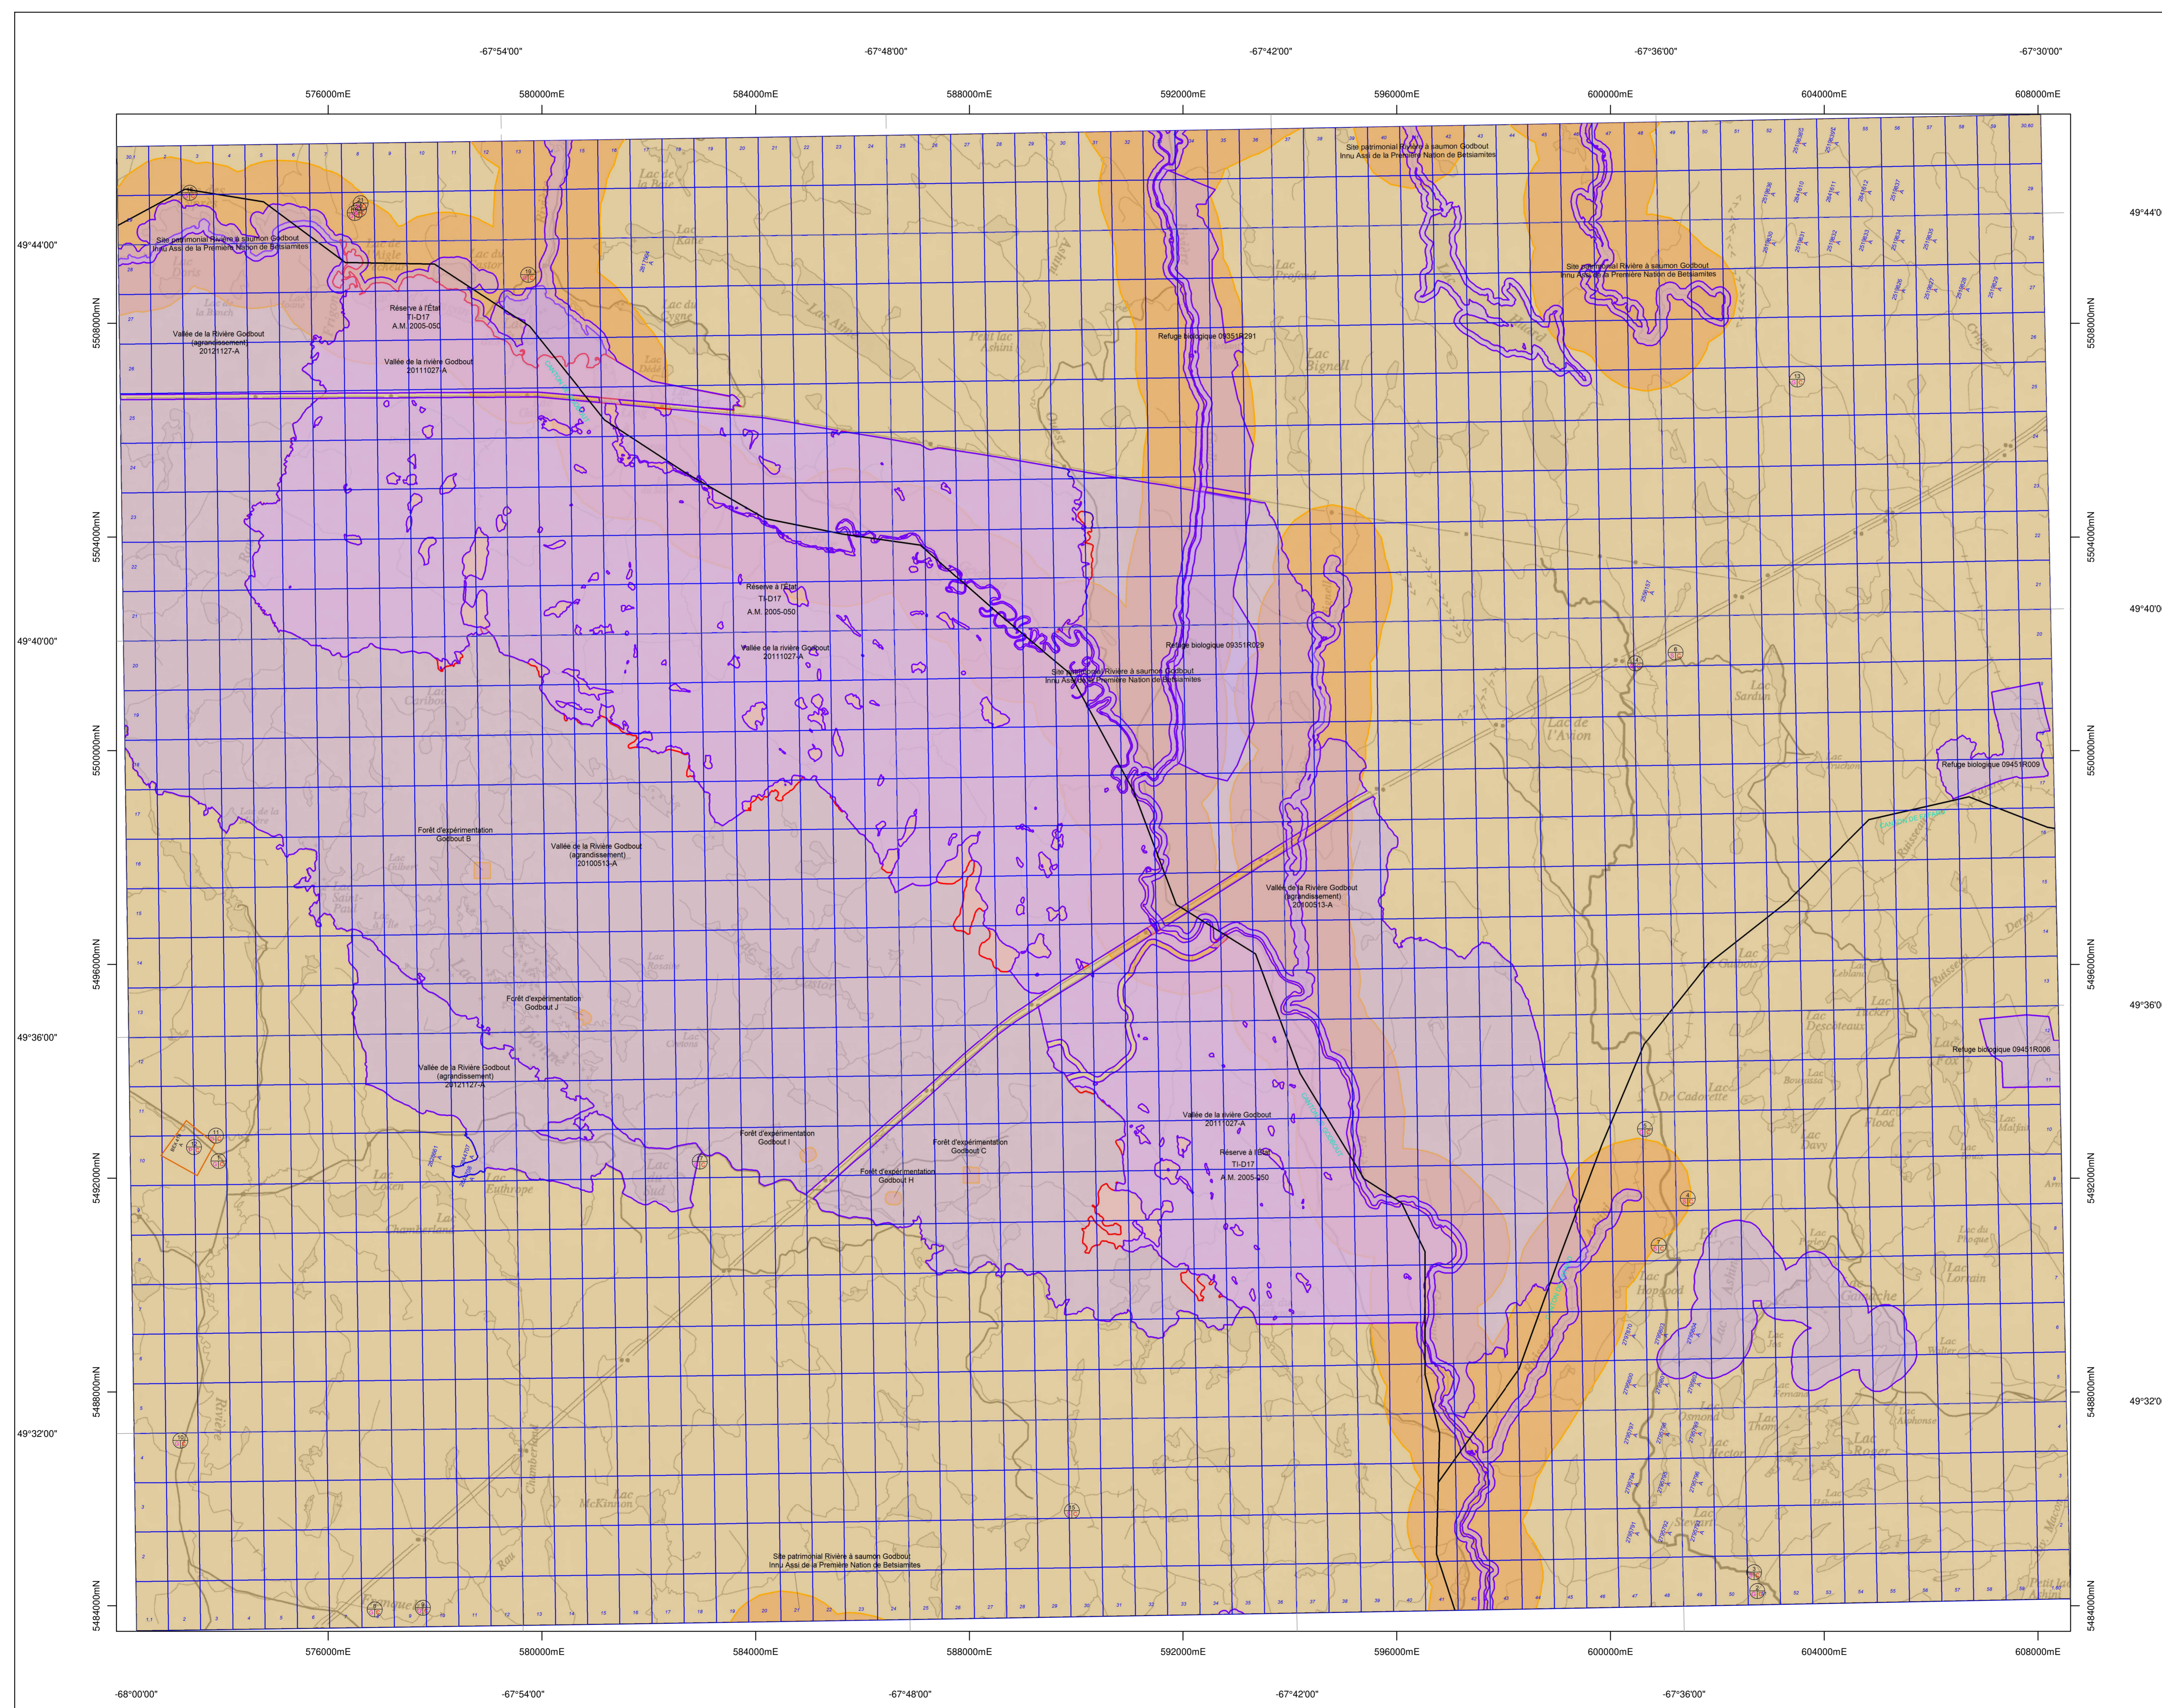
-67°54'00" -67°48'00" -67°42'00" -67°36'00" -67°30'00"

576000mE 580000mE 584000mE 588000mE 592000mE 596000mE 600000mE 604000mE 608000mE

49°44'00"
5508000mN
5504000mN
49°40'00"
5500000mN
5496000mN
49°36'00"
5492000mN
5488000mN
49°32'00"
5484000mN

Site patrimonial Rivière à saumon Godbout
Innu Assi de la Première Nation de Betsiamites

Site patrimonial Rivière à saumon Godbout
Innu Assi de la Première Nation de Betsiamites

Site patrimonial Rivière à saumon Godbout
Innu Assi de la Première Nation de Betsiamites

Réserve à l'État
TI-D17
A.M. 2005-050

Vallée de la Rivière Godbout
(agrandissement)
20121127-A

Vallée de la rivière Godbout
20111027-A

Refuge biologique 09351R291

Réserve à l'État
TI-D17
A.M. 2005-050

Vallée de la rivière Godbout
20111027-A

Refuge biologique 09351R029

Site patrimonial Rivière à saumon Godbout
Innu Assi de la Première Nation de Betsiamites

Refuge biologique 09451R009

Forêt d'expérimentation
Godbout B

Vallée de la Rivière Godbout
(agrandissement)
20100513-A

Vallée de la Rivière Godbout
(agrandissement)
20100513-A

Forêt d'expérimentation
Godbout J

Refuge biologique 09451R006

Vallée de la Rivière Godbout
(agrandissement)
20121127-A

Vallée de la rivière Godbout
20111027-A

Réserve à l'État
TI-D17
A.M. 2005-050

Forêt d'expérimentation
Godbout I

Forêt d'expérimentation
Godbout C

Forêt d'expérimentation
Godbout H

Site patrimonial Rivière à saumon Godbout
Innu Assi de la Première Nation de Betsiamites

Lac de la Bête
Lac Kane
Lac du Cygne
Lac Aime
Petit lac Ashini
Lac Profond
Lac Bignell
Lac Caribou
Lac de l'Avion
Lac Sardin
Lac Leblanc
Lac Tucker
Lac Descoteaux
Lac Davy
De Cadorette
Lac Flood
Lac Malfait
Lac Loken
Lac Euthrope
Chamberland
Lac McKinnon
Lac Rosaire
Lac Hopgood
Lac Lorrain
Lac Roger
Lac Hector
Lac Osmond
Lac Thom
Lac Stewart
Lac Alphonse
Lac Boiler
Rivière
Ruisseau
Dervy

576000mE 580000mE 584000mE 588000mE 592000mE 596000mE 600000mE 604000mE 608000mE

-68°00'00" -67°54'00" -67°48'00" -67°42'00" -67°36'00"